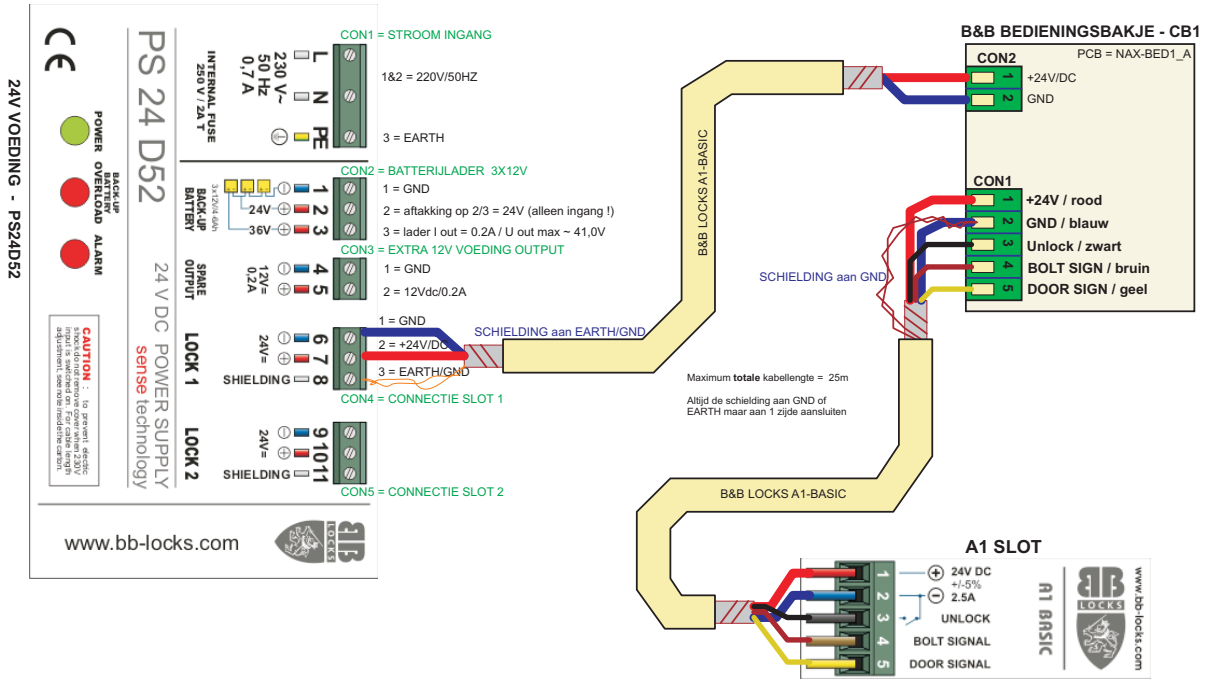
24V VOEDING - PS24D52

CE

POWER

BACK-UP BATTERY OVERLOAD

ALARM

CAUTION : to prevent electric shock do not remove cover when 230V input is switched on. For cable length adjustment, see note inside the carton.

PS 24 D52

24 V DC POWER SUPPLY

sense technology

INTERNAL FUSE 250 V / 2A T

L 230 V~ N 50 Hz 0,7 A PE

BACK-UP BATTERY 3x12V/4.6Ah 1 24V 2 36V 3

SPARE OUTPUT 12V= 0,2A 4 5

LOCK 1 24V= 6 7 SHIELDING 8

LOCK 2 24V= 9 10 SHIELDING 11

www.bb-locks.com

CON1 = STROOM INGANG
1&2 = 220V/50HZ
3 = EARTH

CON2 = BATTERIJLADER 3X12V
1 = GND
2 = aftakking op 2/3 = 24V (alleen ingang !)
3 = lader I out = 0.2A / U out max ~ 41,0V

CON3 = EXTRA 12V VOEDING OUTPUT
1 = GND
2 = 12Vdc/0.2A

1 = GND
2 = +24V/DC
3 = EARTH/GND
CON4 = CONNECTIE SLOT 1

CON5 = CONNECTIE SLOT 2

SCHIELDING aan EARTH/GND

B&B LOCKS A1-BASIC

B&B BEDIENINGSBAKJE - CB1
CON2
PCB = NAX-BED1_A
1 +24V/DC
2 GND

CON1
1 +24V / rood
2 GND / blauw
3 Unlock / zwart
4 BOLT SIGN / bruin
5 DOOR SIGN / geel

SCHIELDING aan GND

Maximum totale kabellengte = 25m

Altijd de schielding aan GND of EARTH maar aan 1 zijde aansluiten

B&B LOCKS A1-BASIC

A1 SLOT
1 24V DC +/-5%
2 2.5A
3 UNLOCK
4 BOLT SIGNAL
5 DOOR SIGNAL

A1 BASIC

LOCKS

www.bb-locks.com